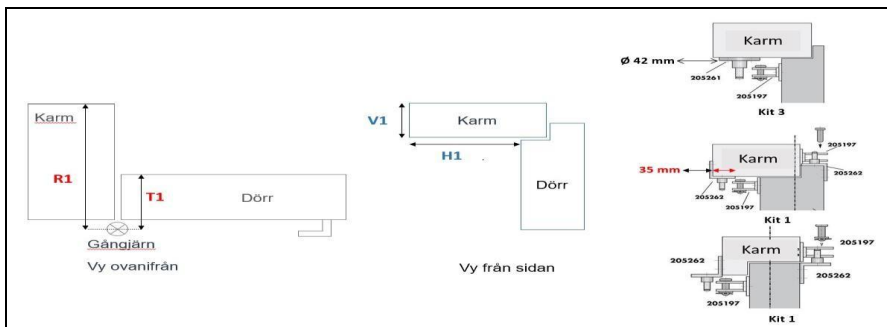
Karm

R1

T1

Dörr

Gångjärn

Vy ovanifrån

V1

Karm

H1

Dörr

Vy från sidan

Karm

Ø 42 mm

205261

205197

Kit 3

205197

35 mm

Karm

205262

205262

205197

Kit 1

Karm

205197

205262

205262

205197

Kit 1